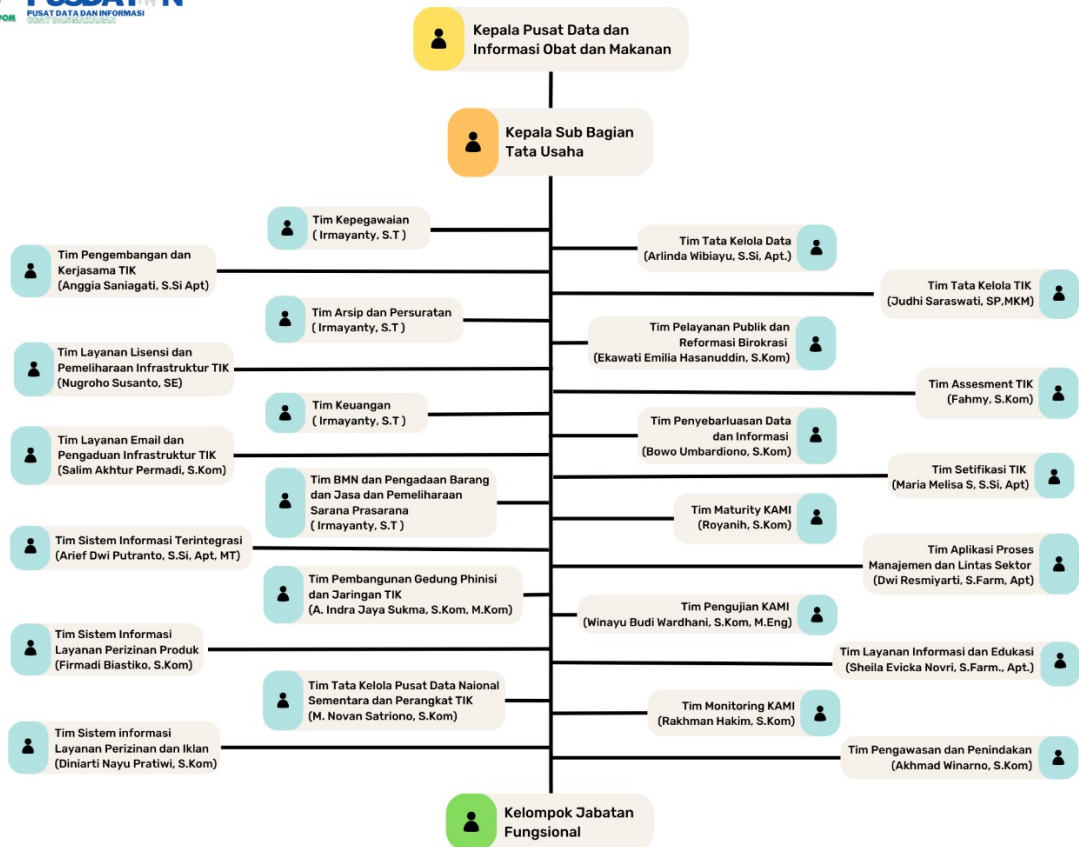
PUSDATIN
PUSAT DATA DAN INFORMASI
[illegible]

Kepala Pusat Data dan Informasi Obat dan Makanan

Kepala Sub Bagian Tata Usaha

Tim Kepegawaian ( Irmayanty, S.T )

Tim Pengembangan dan Kerjasama TIK (Anggia Saniagati, S.Si Apt)

Tim Tata Kelola Data (Arlinda Wibiayu, S.Si, Apt.)

Tim Tata Kelola TIK (Judhi Saraswati, SP,MKM)

Tim Arsip dan Persuratan ( Irmayanty, S.T )

Tim Pelayanan Publik dan Reformasi Birokrasi (Ekawati Emilia Hasanuddin, S.Kom)

Tim Layanan Lisensi dan Pemeliharaan Infrastruktur TIK (Nugroho Susanto, SE)

Tim Assesment TIK (Fahmy, S.Kom)

Tim Keuangan ( Irmayanty, S.T )

Tim Penyebarluasan Data dan Informasi (Bowo Umbardiono, S.Kom)

Tim Layanan Email dan Pengaduan Infrastruktur TIK (Salim Akhtur Permadi, S.Kom)

Tim Setifikasi TIK (Maria Melisa S, S.Si, Apt)

Tim BMN dan Pengadaan Barang dan Jasa dan Pemeliharaan Sarana Prasarana ( Irmayanty, S.T )

Tim Maturity KAMI (Royanih, S.Kom)

Tim Sistem Informasi Terintegrasi (Arief Dwi Putranto, S.Si, Apt, MT)

Tim Aplikasi Proses Manajemen dan Lintas Sektor (Dwi Resmiyarti, S.Farm, Apt)

Tim Pembangunan Gedung Phinisi dan Jaringan TIK (A. Indra Jaya Sukma, S.Kom, M.Kom)

Tim Pengujian KAMI (Winayu Budi Wardhani, S.Kom, M.Eng)

Tim Sistem Informasi Layanan Perizinan Produk (Firmadi Biastiko, S.Kom)

Tim Layanan Informasi dan Edukasi (Sheila Evicka Novri, S.Farm., Apt.)

Tim Tata Kelola Pusat Data Naional Sementara dan Perangkat TIK (M. Novan Satriono, S.Kom)

Tim Monitoring KAMI (Rakhman Hakim, S.Kom)

Tim Sistem informasi Layanan Perizinan dan Iklan (Diniarti Nayu Pratiwi, S.Kom)

Tim Pengawasan dan Penindakan (Akhmad Winarno, S.Kom)

Kelompok Jabatan Fungsional